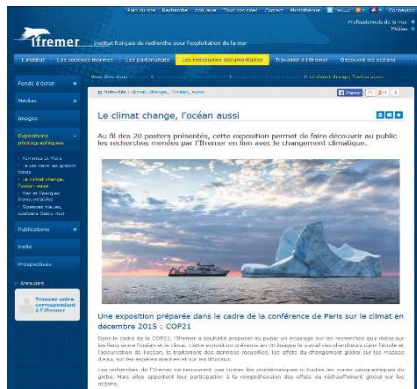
Ifremer

Institut français de recherche pour l'exploitation de la mer

L'institut | Les sciences marines | Les partenariats | Les ressources documentaires | Travailler à l'Ifremer | Découvrir les océans

Fonds d'écran

Médias

Images

Expositions photographiques

Le climat change, l'océan aussi

Publications

Veille

Prospective

Annuaire

Trouver votre correspondant à l'Ifremer

Le climat change, l'océan aussi

Au fil des 20 posters présentés, cette exposition permet de faire découvrir au public les recherches menées par l'Ifremer en lien avec le changement climatique.

Une exposition préparée dans le cadre de la conférence de Paris sur le climat en décembre 2015 : COP21

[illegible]